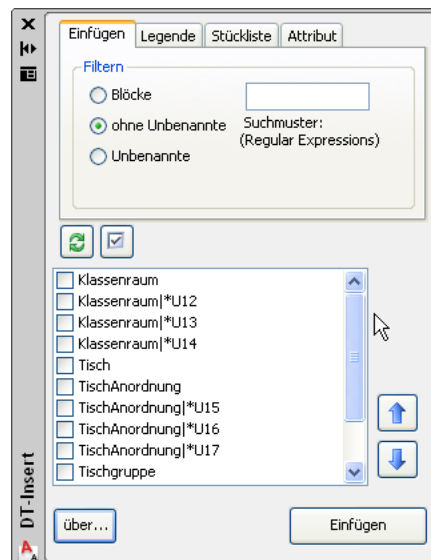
Einfügen | Legende | Stückliste | Attribut

Filtern

Blöcke

ohne Unbenannte

Unbenannte

Suchmuster:
(Regular Expressions)

Klassenraum
Klassenraum|*U12
Klassenraum|*U13
Klassenraum|*U14
Tisch
TischAnordnung
TischAnordnung|*U15
TischAnordnung|*U16
TischAnordnung|*U17
Tischgruppe

über...

Einfügen

DT-Insert